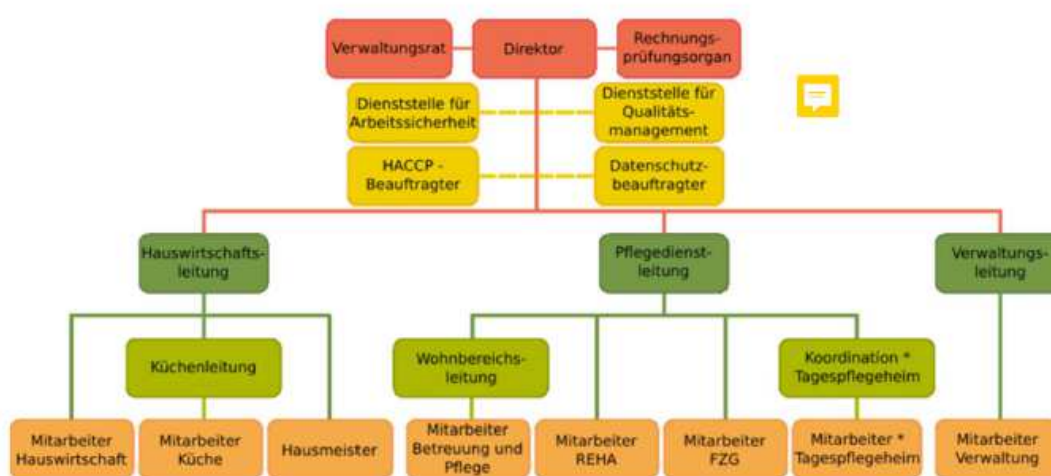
Verwaltungsrat

Direktor

Rechnungsprüfungsorgan

Dienststelle für Arbeitssicherheit

Dienststelle für Qualitätsmanagement

HACCP - Beauftragter

Datenschutzbeauftragter

Hauswirtschaftsleitung

Pflegedienstleitung

Verwaltungsleitung

Küchenleitung

Wohnbereichsleitung

Koordination * Tagespflegeheim

Mitarbeiter Hauswirtschaft

Mitarbeiter Küche

Hausmeister

Mitarbeiter Betreuung und Pflege

Mitarbeiter REHA

Mitarbeiter FZG

Mitarbeiter * Tagespflegeheim

Mitarbeiter Verwaltung